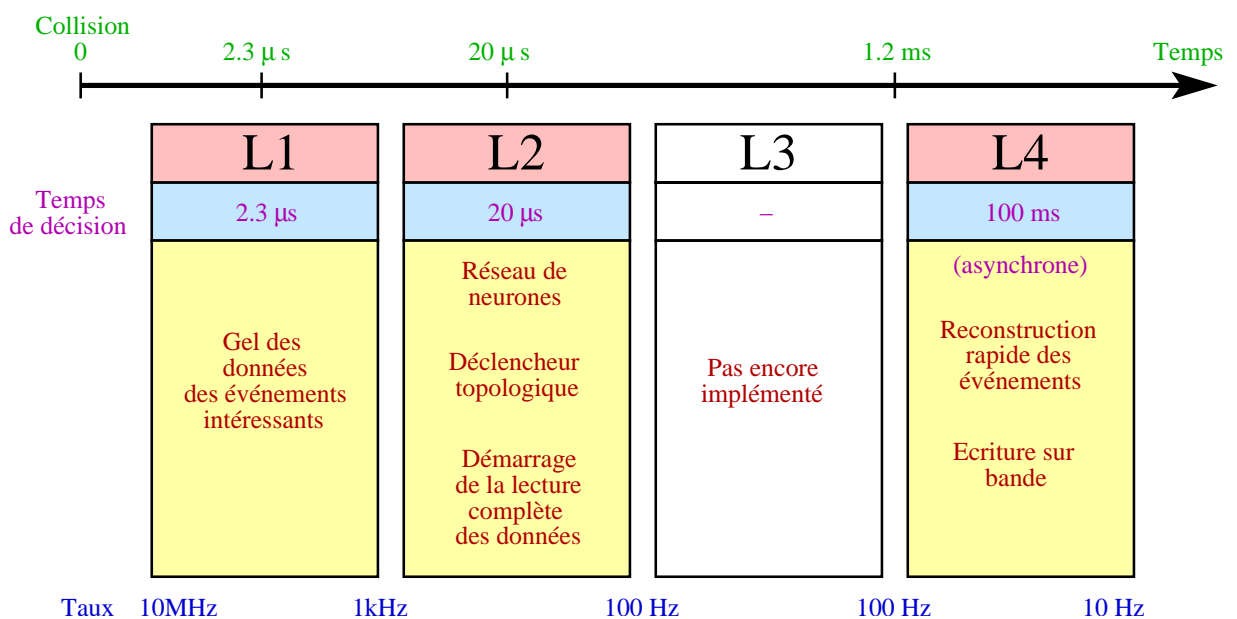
Collision
0

2.3 μ s

20 μ s

1.2 ms

Temps

| | L1 | L2 | L3 | L4 |
|---|---|---|---|---|
| Temps de décision | 2.3 μs | 20 μs | – | 100 ms |
| | Gel des données des événements intéressants | Réseau de neurones<br><br>Déclencheur topologique<br><br>Démarrage de la lecture complète des données | Pas encore implémenté | (asynchrone)<br><br>Reconstruction rapide des événements<br><br>Ecriture sur bande |

Taux 10MHz 1kHz 100 Hz 100 Hz 10 Hz